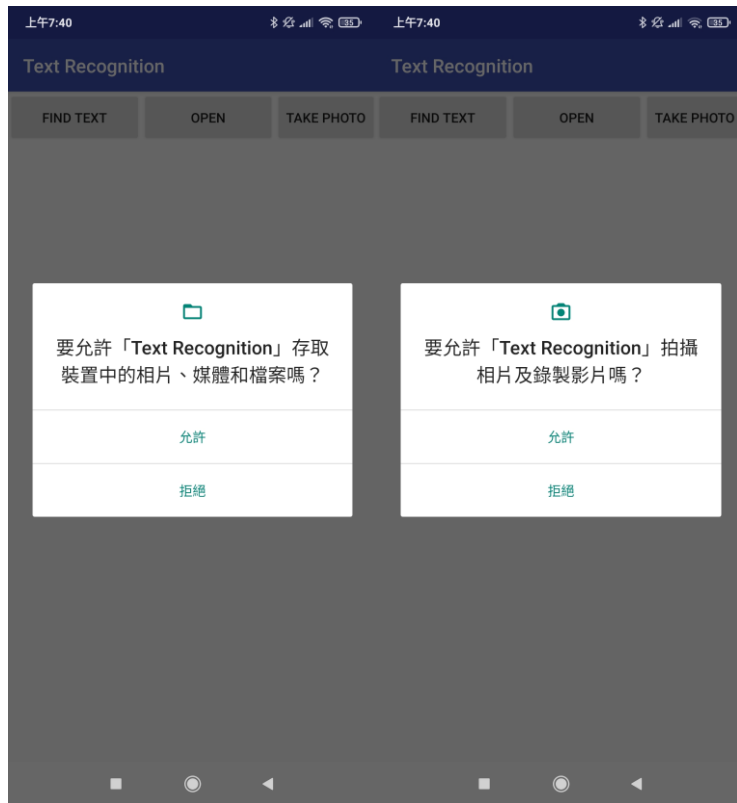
上午7:40

35

Text Recognition

FIND TEXT

OPEN

TAKE PHOTO

要允許「Text Recognition」存取裝置中的相片、媒體和檔案嗎？

允許

拒絕

上午7:40

35

Text Recognition

FIND TEXT

OPEN

TAKE PHOTO

要允許「Text Recognition」拍攝相片及錄製影片嗎？

允許

拒絕